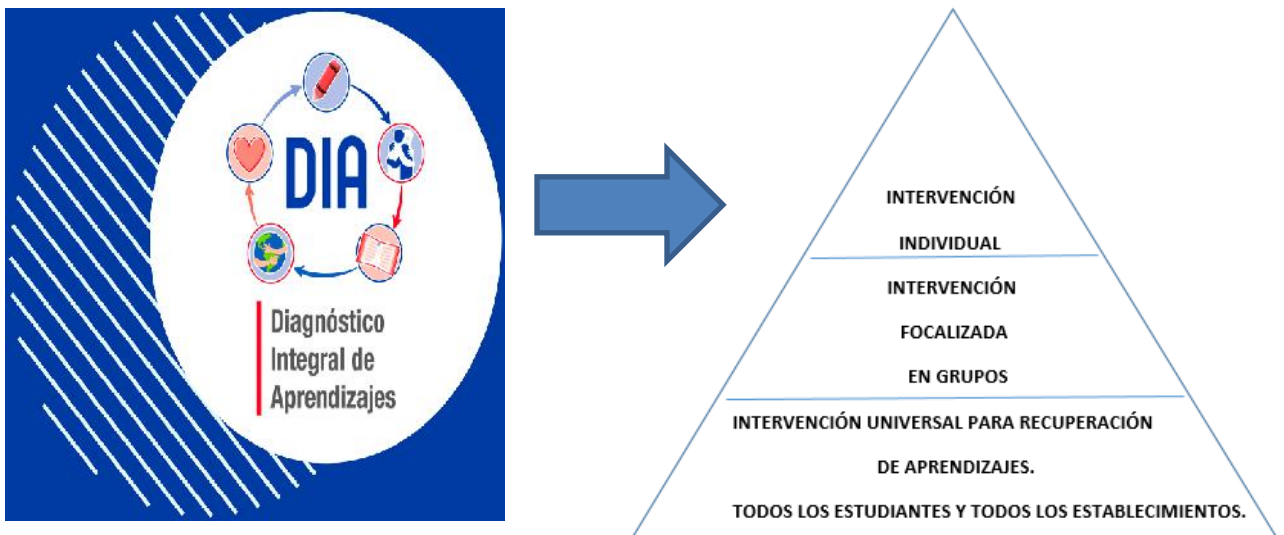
DIA

Diagnóstico Integral de Aprendizajes

INTERVENCIÓN INDIVIDUAL

INTERVENCIÓN FOCALIZADA EN GRUPOS

INTERVENCIÓN UNIVERSAL PARA RECUPERACIÓN DE APRENDIZAJES.

TODOS LOS ESTUDIANTES Y TODOS LOS ESTABLECIMIENTOS.